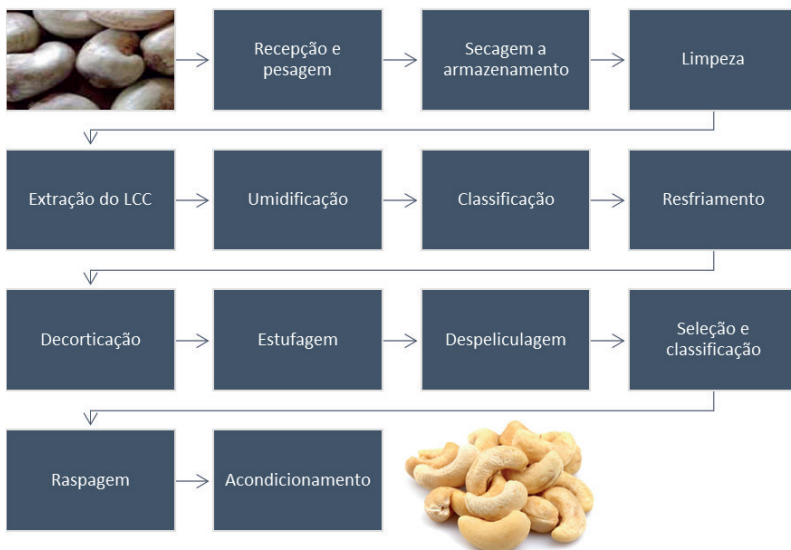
Recepção e pesagem

Secagem a armazenamento

Limpeza

Extração do LCC

Umidificação

Classificação

Resfriamento

Decorticação

Estufagem

Despeliculagem

Seleção e classificação

Raspagem

Acondicionamento